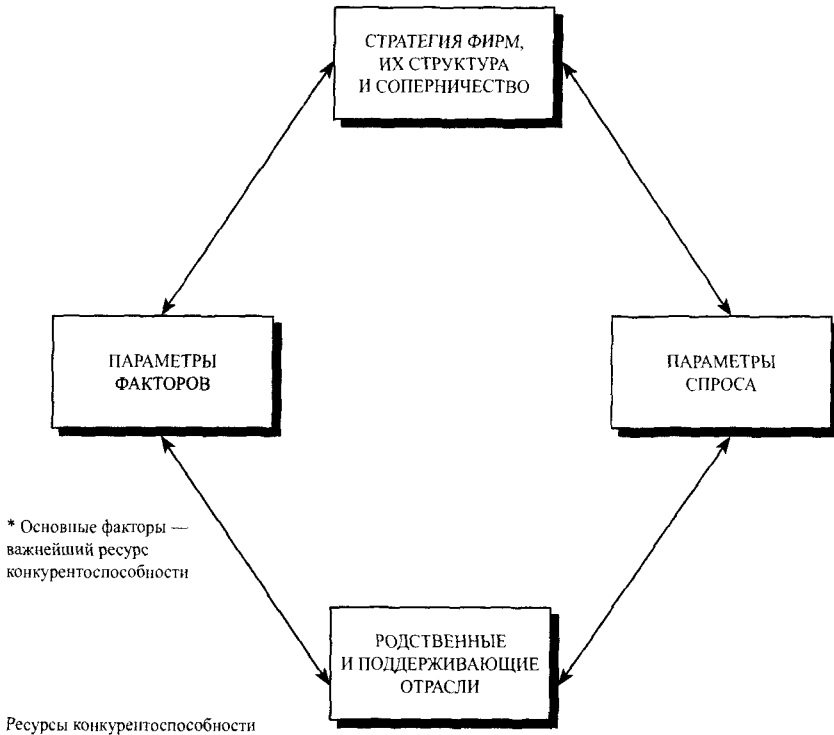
СТРАТЕГИЯ ФИРМ, ИХ СТРУКТУРА И СОПЕРНИЧЕСТВО

ПАРАМЕТРЫ ФАКТОРОВ

ПАРАМЕТРЫ СПРОСА

* Основные факторы — важнейший ресурс конкурентоспособности

РОДСТВЕННЫЕ И ПОДДЕРЖИВАЮЩИЕ ОТРАСЛИ

Ресурсы конкурентоспособности